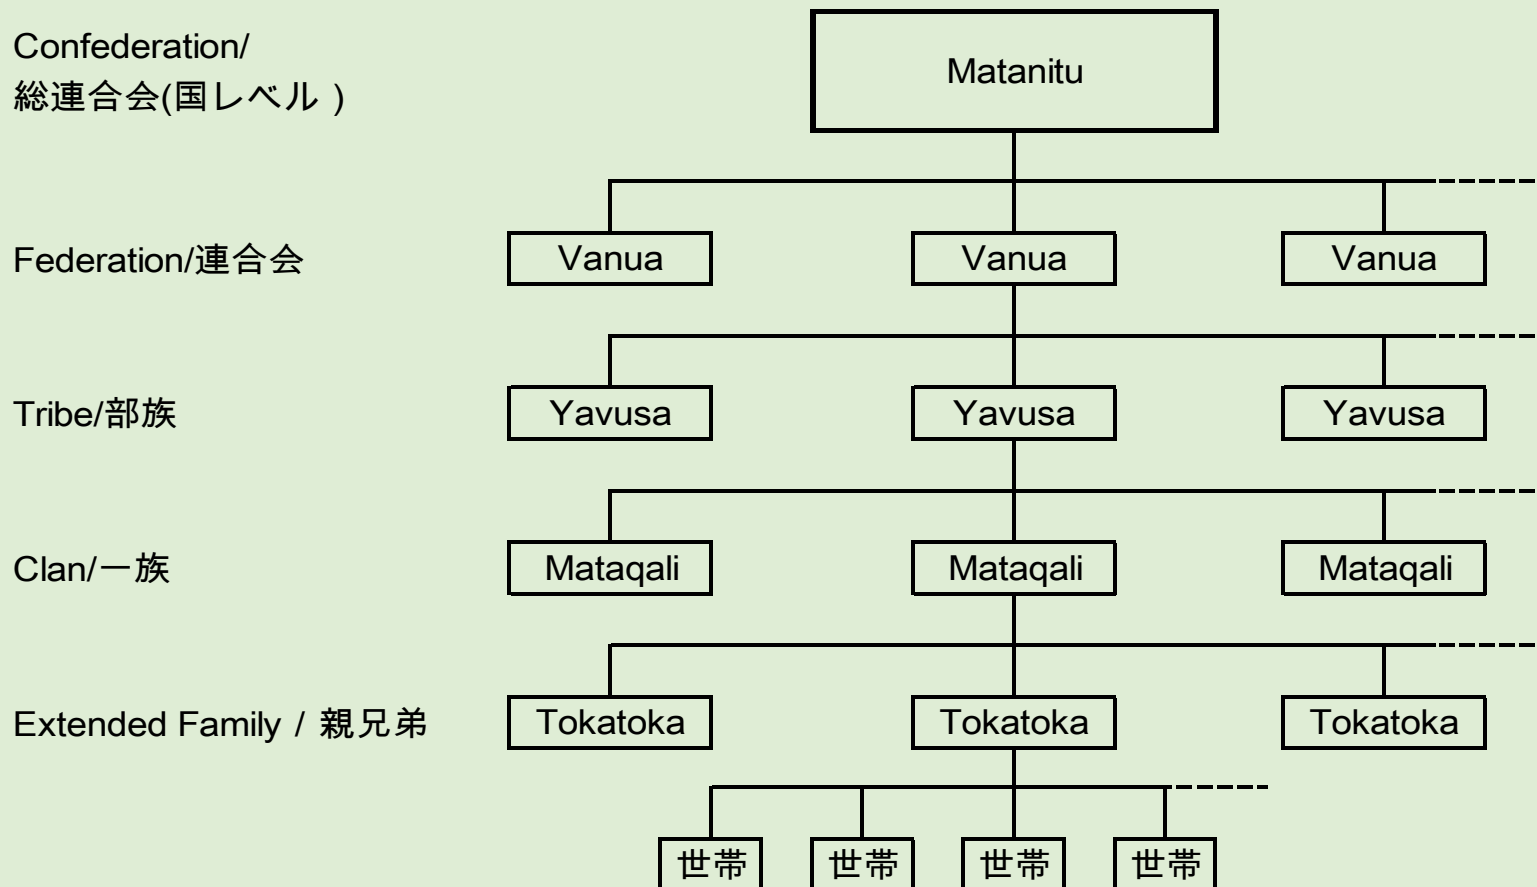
Confederation/
総連合会(国レベル)

Matanitu

Federation/連合会

Vanua
Vanua
Vanua

Tribe/部族

Yavusa
Yavusa
Yavusa

Clan/一族

Mataqali
Mataqali
Mataqali

Extended Family / 親兄弟

Tokatoka
Tokatoka
Tokatoka

世帯
世帯
世帯
世帯